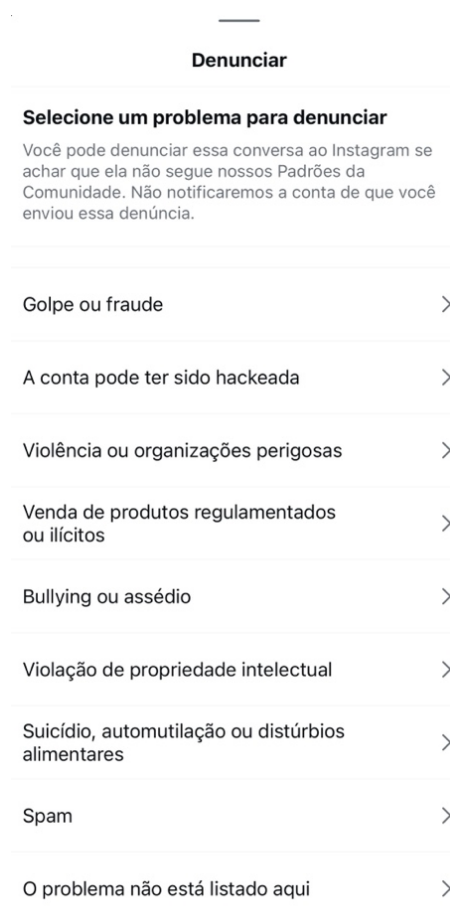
Denunciar

Selecione um problema para denunciar

Você pode denunciar essa conversa ao Instagram se achar que ela não segue nossos Padrões da Comunidade. Não notificaremos a conta de que você enviou essa denúncia.

Golpe ou fraude

A conta pode ter sido hackeada

Violência ou organizações perigosas

Venda de produtos regulamentados ou ilícitos

Bullying ou assédio

Violação de propriedade intelectual

Suicídio, automutilação ou distúrbios alimentares

Spam

O problema não está listado aqui